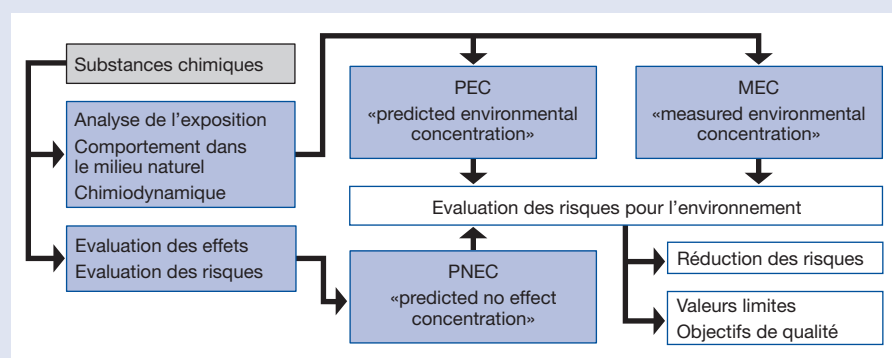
Substances chimiques

Analyse de l'exposition
Comportement dans le milieu naturel
Chimiodynamique

Evaluation des effets
Evaluation des risques

PEC
«predicted environmental concentration»

MEC
«measured environmental concentration»

Evaluation des risques pour l'environnement

PNEC
«predicted no effect concentration»

Réduction des risques

Valeurs limites
Objectifs de qualité